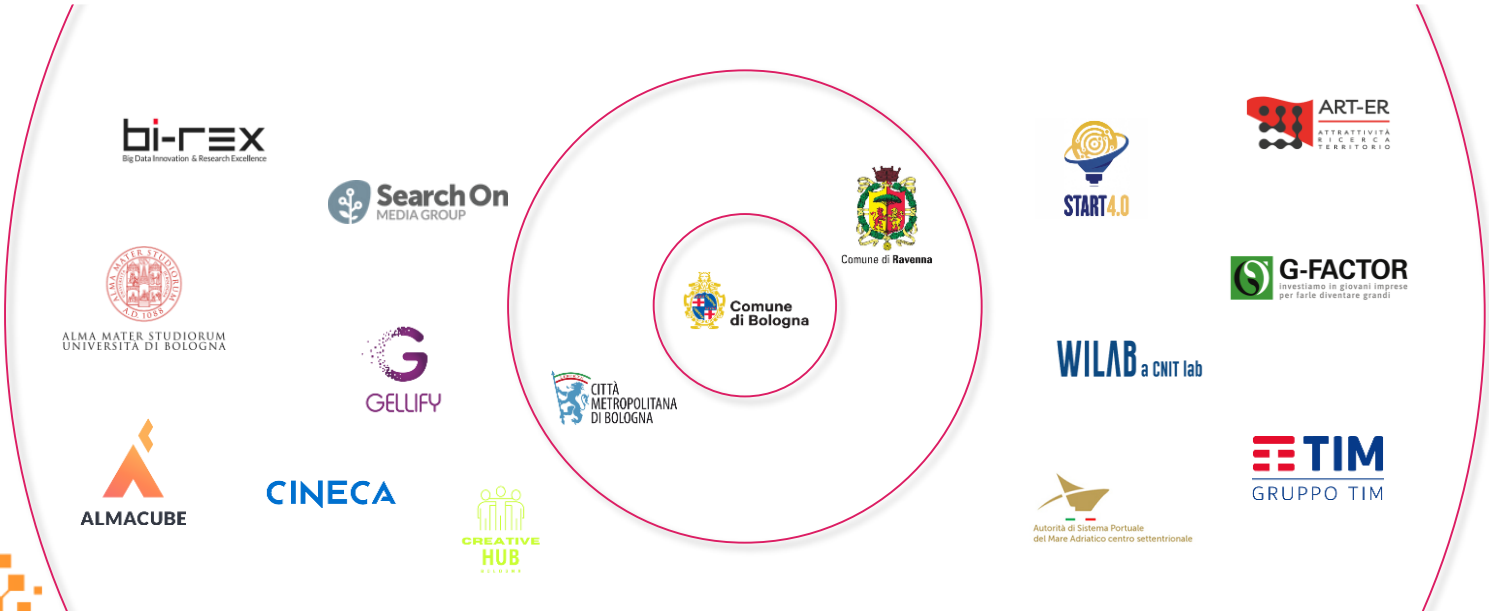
bi-rex
Big Data Innovation & Research Excellence

Search On
MEDIA GROUP

ALMA MATER STUDIORUM
A.D. 1088
ALMA MATER STUDIORUM
UNIVERSITÀ DI BOLOGNA

GELLIFY

ALMACUBE

CINECA

CREATIVE HUB
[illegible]

CITTÀ METROPOLITANA DI BOLOGNA

Comune di Bologna

Comune di Ravenna

START4.0

ART-ER
ATTRATTIVITÀ RICERCA TERRITORIO

G-FACTOR
investiamo in giovani imprese per farle diventare grandi

WILAB a CNIT lab

TIM
GRUPPO TIM

Autorità di Sistema Portuale del Mare Adriatico centro settentrionale